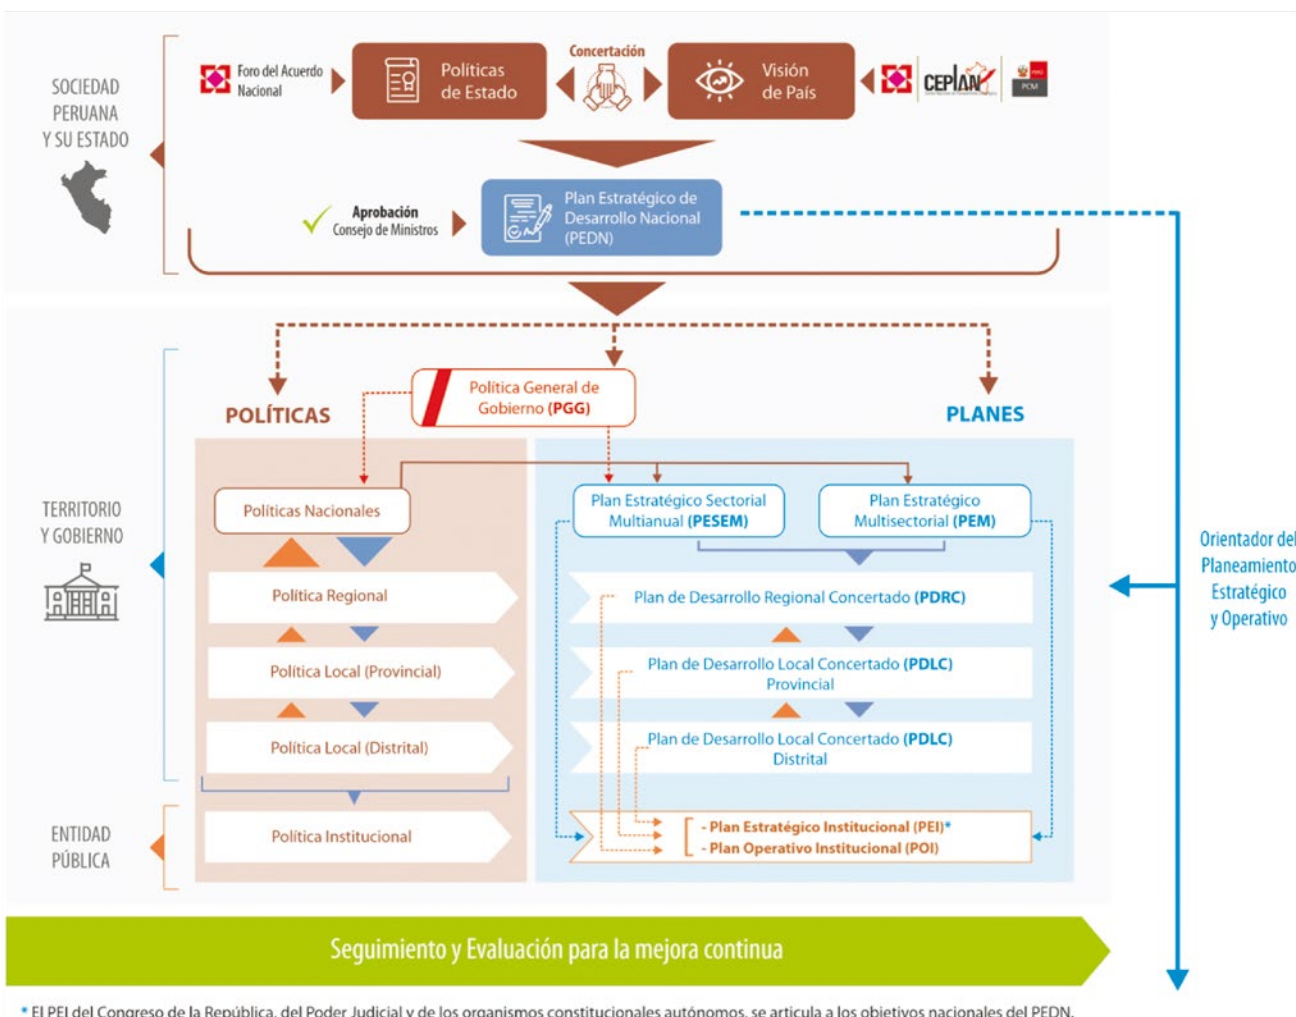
SOCIEDAD PERUANA Y SU ESTADO

Foro del Acuerdo Nacional

Políticas de Estado

Concertación

Visión de País

CEPLAN

PCM

Aprobación Consejo de Ministros

Plan Estratégico de Desarrollo Nacional (PEDN)

POLÍTICAS

Política General de Gobierno (PGG)

PLANES

TERRITORIO Y GOBIERNO

Políticas Nacionales

Política Regional

Política Local (Provincial)

Política Local (Distrital)

Plan Estratégico Sectorial Multianual (PESEM)

Plan Estratégico Multisectorial (PEM)

Plan de Desarrollo Regional Concertado (PDRC)

Plan de Desarrollo Local Concertado (PDLC) Provincial

Plan de Desarrollo Local Concertado (PDLC) Distrital

Orientador del Planeamiento Estratégico y Operativo

ENTIDAD PÚBLICA

Política Institucional

- Plan Estratégico Institucional (PEI)*
- Plan Operativo Institucional (POI)

Seguimiento y Evaluación para la mejora continua

* El PEI del Congreso de la República, del Poder Judicial y de los organismos constitucionales autónomos, se articula a los objetivos nacionales del PEDN.